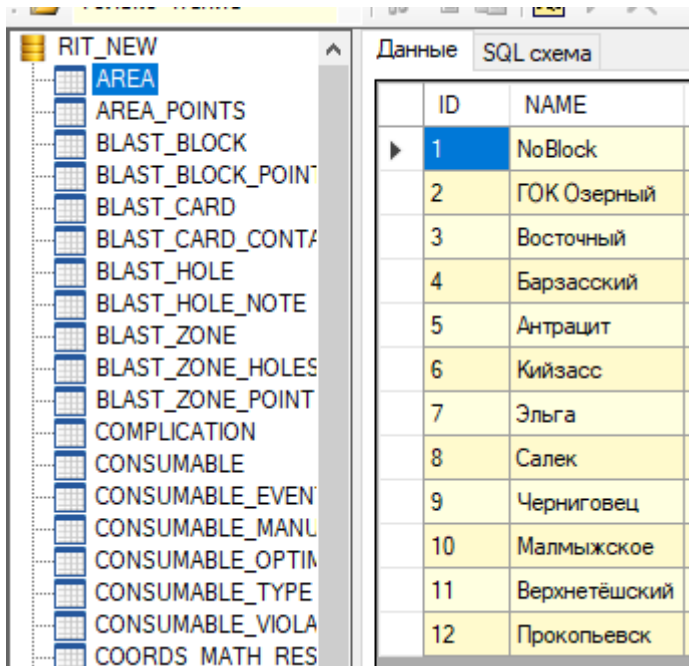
RIT_NEW
AREA
AREA_POINTS
BLAST_BLOCK
BLAST_BLOCK_POINT
BLAST_CARD
BLAST_CARD_CONTA
BLAST_HOLE
BLAST_HOLE_NOTE
BLAST_ZONE
BLAST_ZONE_HOLES
BLAST_ZONE_POINT
COMPLICATION
CONSUMABLE
CONSUMABLE_EVENT
CONSUMABLE_MANU
CONSUMABLE_OPTIM
CONSUMABLE_TYPE
CONSUMABLE_VIOLA
COORDS_MATH_RES

Данные | SQL схема

| ID | NAME |
|---|---|
| 1 | NoBlock |
| 2 | ГОК Озерный |
| 3 | Восточный |
| 4 | Барзасский |
| 5 | Антрацит |
| 6 | Кийзасс |
| 7 | Эльга |
| 8 | Салек |
| 9 | Черниговец |
| 10 | Малмыжское |
| 11 | Верхнетёшский |
| 12 | Прокопьевск |